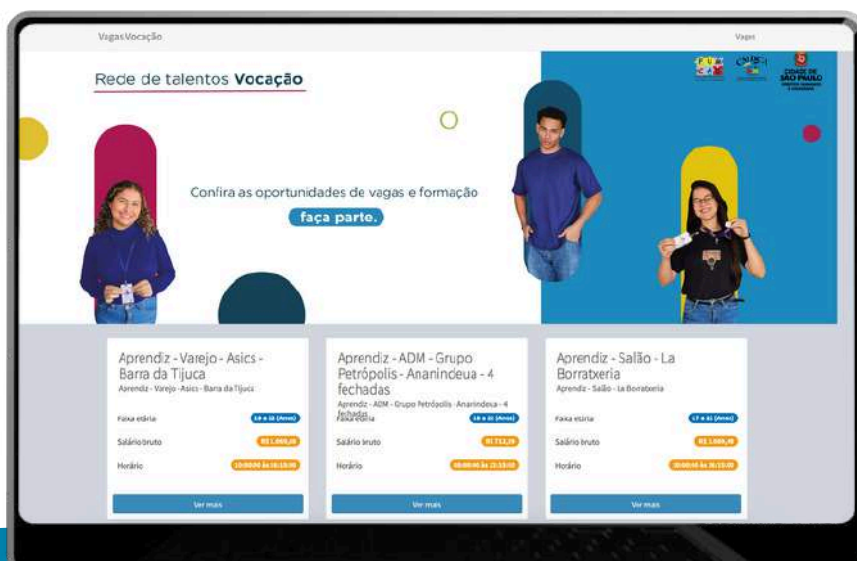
VagasVocação

Vagas

Rede de talentos Vocação

CIDADE DE SÃO PAULO

Confira as oportunidades de vagas e formação

faça parte.

Aprendiz - Varejo - Asics - Barra da Tijuca

Aprendiz - Varejo - Asics - Barra da Tijuca

Faixa etária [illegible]

Salário bruto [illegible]

Horário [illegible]

Ver mais

Aprendiz - ADM - Grupo Petrópolis - Ananindeua - 4 fechadas

Aprendiz - ADM - Grupo Petrópolis - Ananindeua - 4 fechadas

Faixa etária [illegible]

Salário bruto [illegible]

Horário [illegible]

Ver mais

Aprendiz - Salão - La Borratxeria

Aprendiz - Salão - La Borratxeria

Faixa etária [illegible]

Salário bruto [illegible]

Horário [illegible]

Ver mais